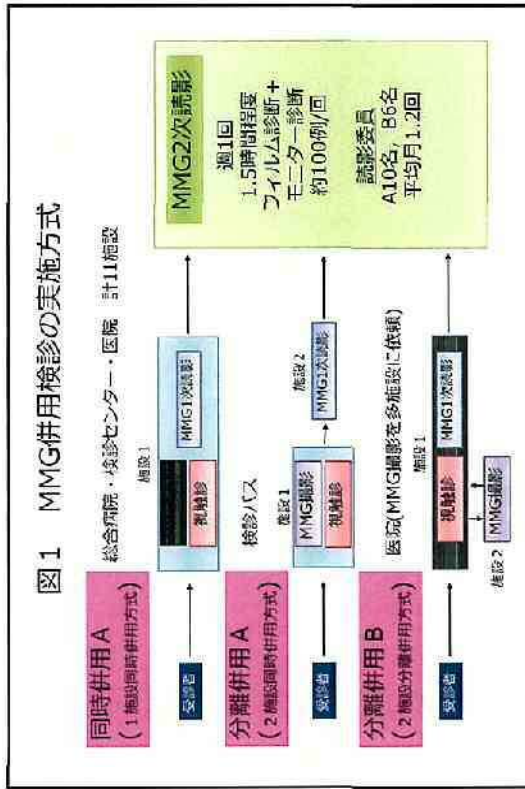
図１　MMG併用検診の実施方式

総合病院・検診センター・医院　計11施設

同時併用 A
（１施設同時併用方式）

受診者

施設１
視触診
MMG1次読影

分離併用 A
（２施設同時併用方式）

検診バス

受診者

施設１
MMG撮影
視触診

施設２
MMG1次読影

分離併用 B
（２施設分離併用方式）

医院（MMG撮影を多施設に依頼）

受診者

施設１
視触診
MMG1次読影

施設２
MMG撮影

MMG2次読影

週1回
1.5時間程度
フィルム診断＋
モニター診断
約100例/回

読影委員
A10名、B6名
平均月1.2回